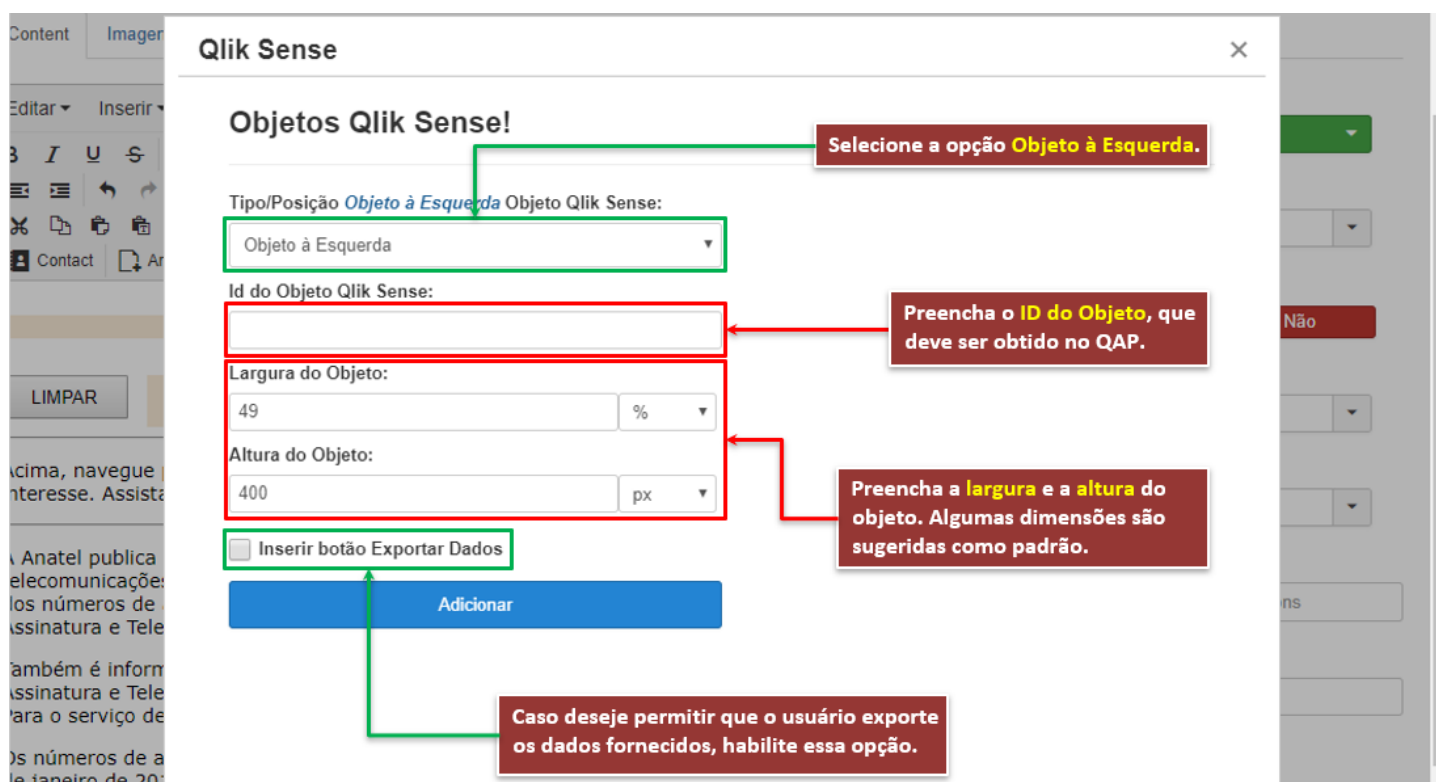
Content Imagen

Editar ▾ Inserir ▾

B I U S

Contact Ar

LIMPAR

Acima, navegue
nteresse. Assista

A Anatel publica
elecomunicações
los números de
Assinatura e Tele

Também é inform
Assinatura e Tele
Para o serviço de

Os números de a
e janeiro de 20

Qlik Sense ×

Objetos Qlik Sense!

Selecione a opção Objeto à Esquerda.

Tipo/Posição Objeto à Esquerda Objeto Qlik Sense:

Objeto à Esquerda ▾

Id do Objeto Qlik Sense:

Preencha o ID do Objeto, que deve ser obtido no QAP.

Largura do Objeto:

49 % ▾

Altura do Objeto:

400 px ▾

Preencha a largura e a altura do objeto. Algumas dimensões são sugeridas como padrão.

Inserir botão Exportar Dados

Adicionar

Caso deseje permitir que o usuário exporte os dados fornecidos, habilite essa opção.

Não

ns